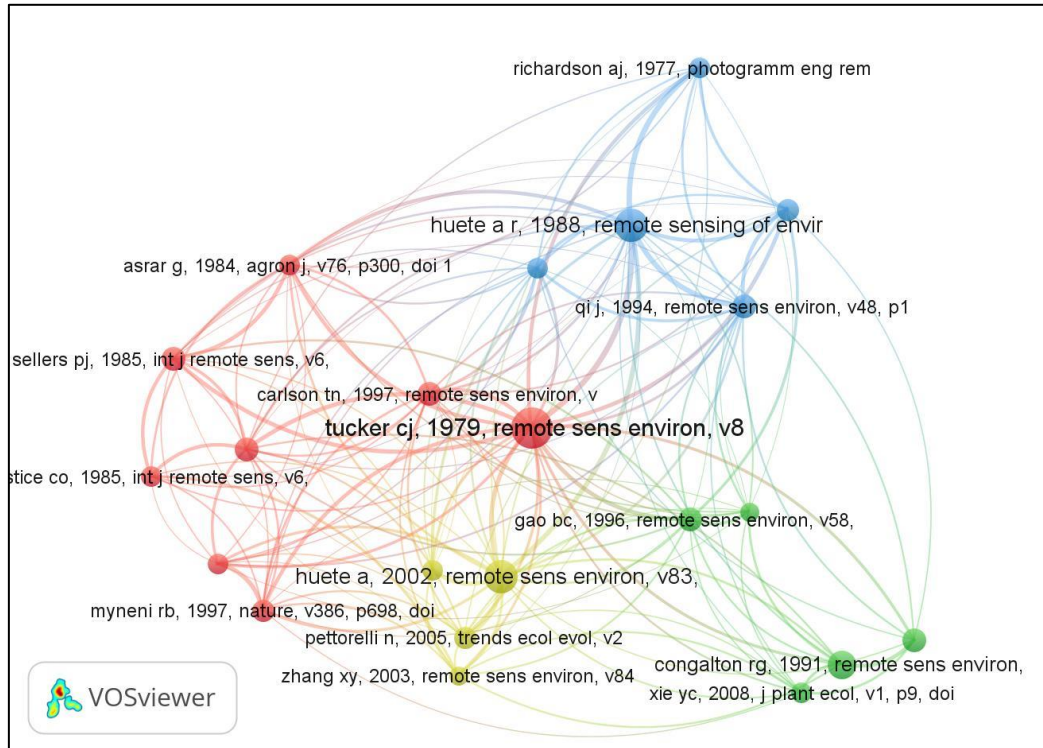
richardson aj, 1977, photogramm eng rem

huete a r, 1988, remote sensing of envir

asrar g, 1984, agron j, v76, p300, doi 1

qi j, 1994, remote sens environ, v48, p1

sellers pj, 1985, int j remote sens, v6,

carlson tn, 1997, remote sens environ, v

tucker cj, 1979, remote sens environ, v8

stice co, 1985, int j remote sens, v6,

gao bc, 1996, remote sens environ, v58,

huete a, 2002, remote sens environ, v83,

myneni rb, 1997, nature, v386, p698, doi

pettorelli n, 2005, trends ecol evol, v2

congalton rg, 1991, remote sens environ,

zhang xy, 2003, remote sens environ, v84

xie yc, 2008, j plant ecol, v1, p9, doi

VOSviewer